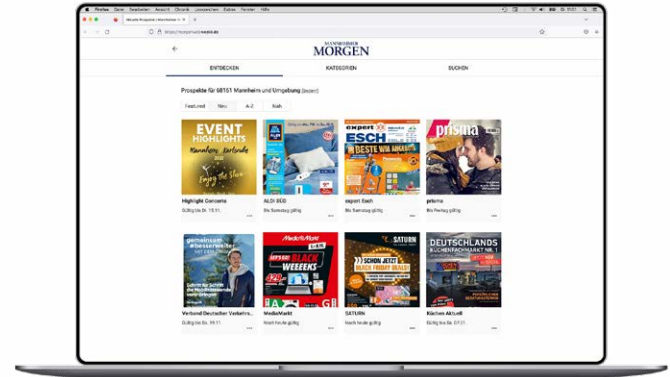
Firefox Datei Bearbeiten Ansicht Chronik Lesezeichen Extras Fenster Hilfe

MANNHEIMER MORGEN

ENTDECKEN KATEGORIEN SUCHEN

Prospekte für 68161 Mannheim und Umgebung (ändern)

Featured Neu A-Z Nah

EVENT HIGHLIGHTS

Highlight Concerts
Gültig bis Di. 15.11.

ALDI SÜD
Bis Samstag gültig

expert ESCH
BESTE WM ANGEBOTE

expert Esch
Bis Samstag gültig

prisma

prisma
Bis Freitag gültig

gemeinsam #besserfahren

Verband Deutscher Verkehrs...
Gültig bis Sa. 19.11.

MediaMarkt
BLACK WEEEKS

MediaMarkt
Noch heute gültig

SATURN
SCHON JETZT BLACK FRIDAY DEALS

SATURN
Noch heute gültig

DEUTSCHLANDS KÜCHENFACHMARKT NR. 1

Küchen Aktuell
Gültig bis Sa. 07.01.